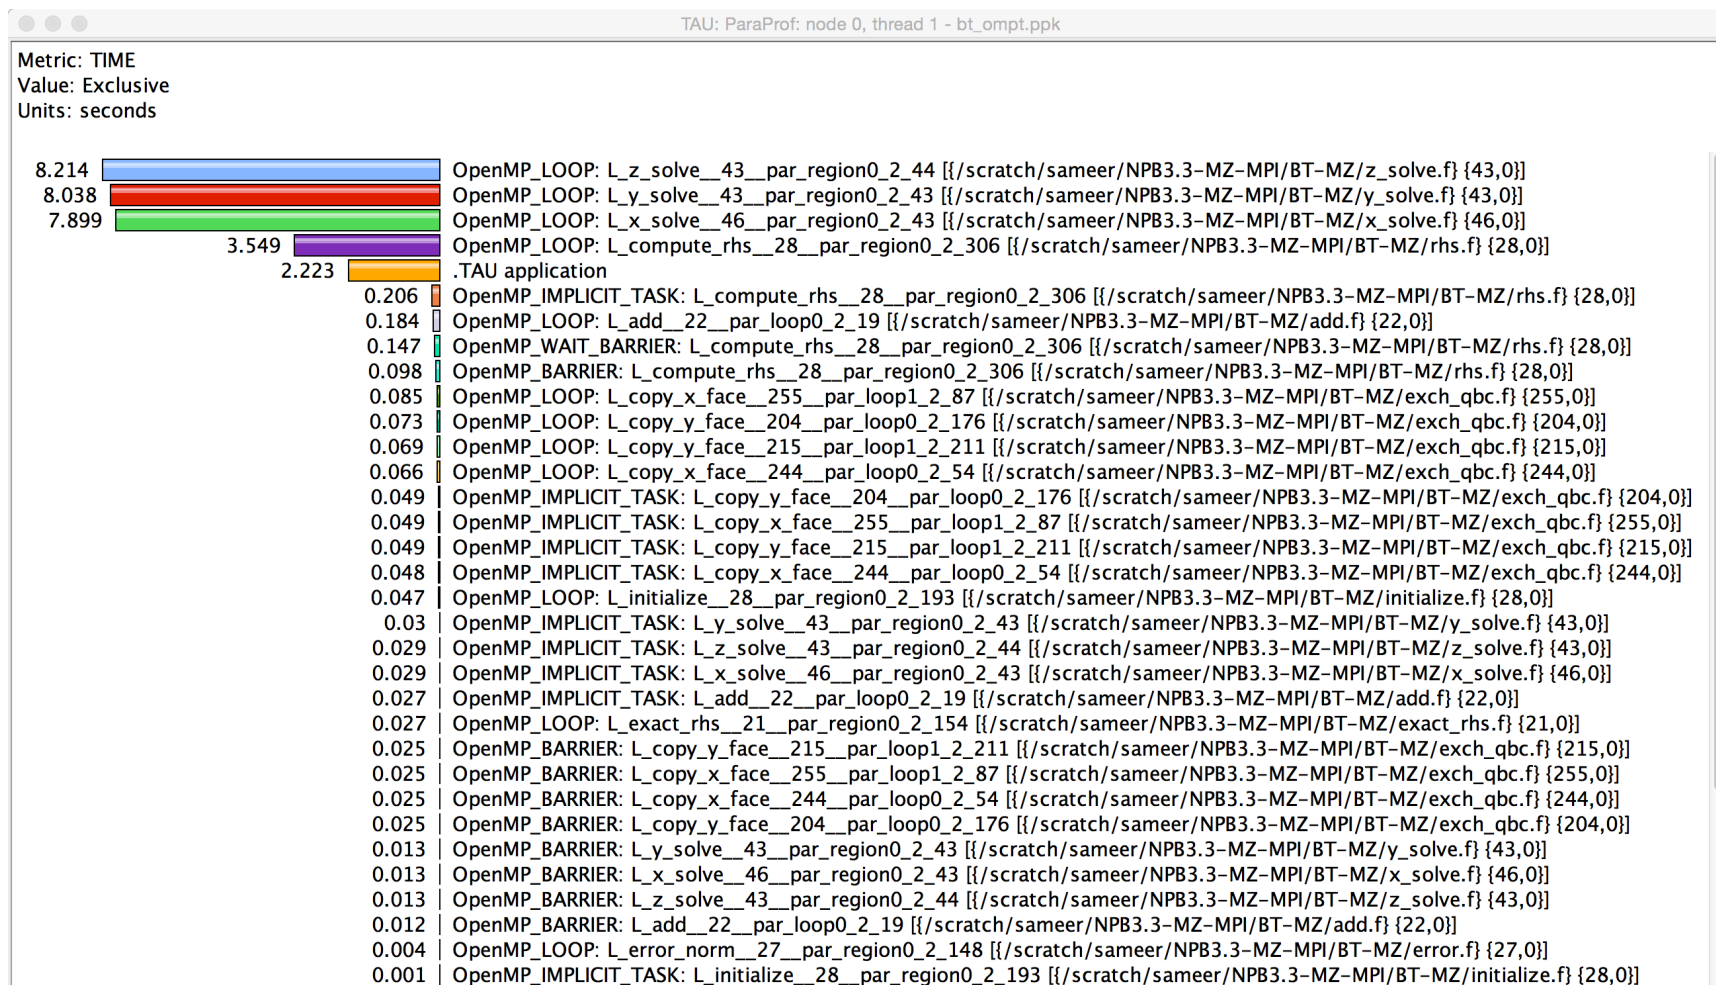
TAU: ParaProf: node 0, thread 1 - bt_ompt.ppk

Metric: TIME
Value: Exclusive
Units: seconds

8.214 OpenMP_LOOP: L_z_solve__43__par_region0_2_44 [{/scratch/sameer/NPB3.3-MZ-MPI/BT-MZ/z_solve.f} {43,0}]
8.038 OpenMP_LOOP: L_y_solve__43__par_region0_2_43 [{/scratch/sameer/NPB3.3-MZ-MPI/BT-MZ/y_solve.f} {43,0}]
7.899 OpenMP_LOOP: L_x_solve__46__par_region0_2_43 [{/scratch/sameer/NPB3.3-MZ-MPI/BT-MZ/x_solve.f} {46,0}]
3.549 OpenMP_LOOP: L_compute_rhs__28__par_region0_2_306 [{/scratch/sameer/NPB3.3-MZ-MPI/BT-MZ/rhs.f} {28,0}]
2.223 .TAU application
0.206 OpenMP_IMPLICIT_TASK: L_compute_rhs__28__par_region0_2_306 [{/scratch/sameer/NPB3.3-MZ-MPI/BT-MZ/rhs.f} {28,0}]
0.184 OpenMP_LOOP: L_add__22__par_loop0_2_19 [{/scratch/sameer/NPB3.3-MZ-MPI/BT-MZ/add.f} {22,0}]
0.147 OpenMP_WAIT_BARRIER: L_compute_rhs__28__par_region0_2_306 [{/scratch/sameer/NPB3.3-MZ-MPI/BT-MZ/rhs.f} {28,0}]
0.098 OpenMP_BARRIER: L_compute_rhs__28__par_region0_2_306 [{/scratch/sameer/NPB3.3-MZ-MPI/BT-MZ/rhs.f} {28,0}]
0.085 OpenMP_LOOP: L_copy_x_face__255__par_loop1_2_87 [{/scratch/sameer/NPB3.3-MZ-MPI/BT-MZ/exch_qbc.f} {255,0}]
0.073 OpenMP_LOOP: L_copy_y_face__204__par_loop0_2_176 [{/scratch/sameer/NPB3.3-MZ-MPI/BT-MZ/exch_qbc.f} {204,0}]
0.069 OpenMP_LOOP: L_copy_y_face__215__par_loop1_2_211 [{/scratch/sameer/NPB3.3-MZ-MPI/BT-MZ/exch_qbc.f} {215,0}]
0.066 OpenMP_LOOP: L_copy_x_face__244__par_loop0_2_54 [{/scratch/sameer/NPB3.3-MZ-MPI/BT-MZ/exch_qbc.f} {244,0}]
0.049 OpenMP_IMPLICIT_TASK: L_copy_y_face__204__par_loop0_2_176 [{/scratch/sameer/NPB3.3-MZ-MPI/BT-MZ/exch_qbc.f} {204,0}]
0.049 OpenMP_IMPLICIT_TASK: L_copy_x_face__255__par_loop1_2_87 [{/scratch/sameer/NPB3.3-MZ-MPI/BT-MZ/exch_qbc.f} {255,0}]
0.049 OpenMP_IMPLICIT_TASK: L_copy_y_face__215__par_loop1_2_211 [{/scratch/sameer/NPB3.3-MZ-MPI/BT-MZ/exch_qbc.f} {215,0}]
0.048 OpenMP_IMPLICIT_TASK: L_copy_x_face__244__par_loop0_2_54 [{/scratch/sameer/NPB3.3-MZ-MPI/BT-MZ/exch_qbc.f} {244,0}]
0.047 OpenMP_LOOP: L_initialize__28__par_region0_2_193 [{/scratch/sameer/NPB3.3-MZ-MPI/BT-MZ/initialize.f} {28,0}]
0.03 OpenMP_IMPLICIT_TASK: L_y_solve__43__par_region0_2_43 [{/scratch/sameer/NPB3.3-MZ-MPI/BT-MZ/y_solve.f} {43,0}]
0.029 OpenMP_IMPLICIT_TASK: L_z_solve__43__par_region0_2_44 [{/scratch/sameer/NPB3.3-MZ-MPI/BT-MZ/z_solve.f} {43,0}]
0.029 OpenMP_IMPLICIT_TASK: L_x_solve__46__par_region0_2_43 [{/scratch/sameer/NPB3.3-MZ-MPI/BT-MZ/x_solve.f} {46,0}]
0.027 OpenMP_IMPLICIT_TASK: L_add__22__par_loop0_2_19 [{/scratch/sameer/NPB3.3-MZ-MPI/BT-MZ/add.f} {22,0}]
0.027 OpenMP_LOOP: L_exact_rhs__21__par_region0_2_154 [{/scratch/sameer/NPB3.3-MZ-MPI/BT-MZ/exact_rhs.f} {21,0}]
0.025 OpenMP_BARRIER: L_copy_y_face__215__par_loop1_2_211 [{/scratch/sameer/NPB3.3-MZ-MPI/BT-MZ/exch_qbc.f} {215,0}]
0.025 OpenMP_BARRIER: L_copy_x_face__255__par_loop1_2_87 [{/scratch/sameer/NPB3.3-MZ-MPI/BT-MZ/exch_qbc.f} {255,0}]
0.025 OpenMP_BARRIER: L_copy_x_face__244__par_loop0_2_54 [{/scratch/sameer/NPB3.3-MZ-MPI/BT-MZ/exch_qbc.f} {244,0}]
0.025 OpenMP_BARRIER: L_copy_y_face__204__par_loop0_2_176 [{/scratch/sameer/NPB3.3-MZ-MPI/BT-MZ/exch_qbc.f} {204,0}]
0.013 OpenMP_BARRIER: L_y_solve__43__par_region0_2_43 [{/scratch/sameer/NPB3.3-MZ-MPI/BT-MZ/y_solve.f} {43,0}]
0.013 OpenMP_BARRIER: L_x_solve__46__par_region0_2_43 [{/scratch/sameer/NPB3.3-MZ-MPI/BT-MZ/x_solve.f} {46,0}]
0.013 OpenMP_BARRIER: L_z_solve__43__par_region0_2_44 [{/scratch/sameer/NPB3.3-MZ-MPI/BT-MZ/z_solve.f} {43,0}]
0.012 OpenMP_BARRIER: L_add__22__par_loop0_2_19 [{/scratch/sameer/NPB3.3-MZ-MPI/BT-MZ/add.f} {22,0}]
0.004 OpenMP_LOOP: L_error_norm__27__par_region0_2_148 [{/scratch/sameer/NPB3.3-MZ-MPI/BT-MZ/error.f} {27,0}]
0.001 OpenMP_IMPLICIT_TASK: L_initialize__28__par_region0_2_193 [{/scratch/sameer/NPB3.3-MZ-MPI/BT-MZ/initialize.f} {28,0}]